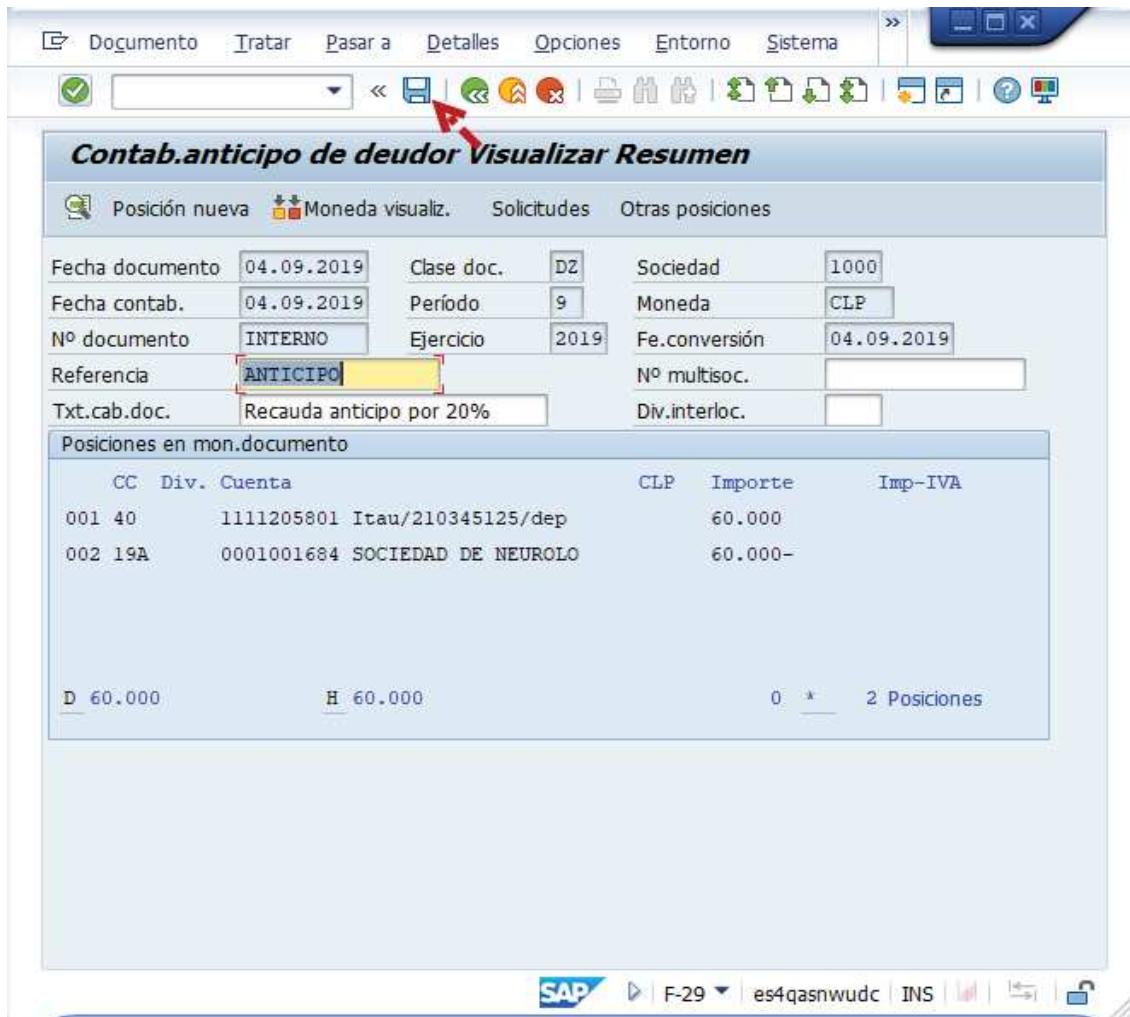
Documento Tratar Pasar a Detalles Opciones Entorno Sistema

Contab.anticipo de deudor Visualizar Resumen

Posición nueva Moneda visualiz. Solicitudes Otras posiciones

Fecha documento 04.09.2019 Clase doc. DZ Sociedad 1000
Fecha contab. 04.09.2019 Período 9 Moneda CLP
Nº documento INTERNO Ejercicio 2019 Fe.conversión 04.09.2019
Referencia ANTICIPO Nº multisoc.
Txt.cab.doc. Recauda anticipo por 20% Div.interloc.

Posiciones en mon.documento

| CC | Div. | Cuenta | CLP | Importe | Imp-IVA |
|---|---|---|---|---|---|
| 001 | 40 | 1111205801 Itau/210345125/dep | | 60.000 | |
| 002 | 19A | 0001001684 SOCIEDAD DE NEUROLO | | 60.000- | |

D 60.000 H 60.000 0 * 2 Posiciones

SAP F-29 es4qasnwudc INS